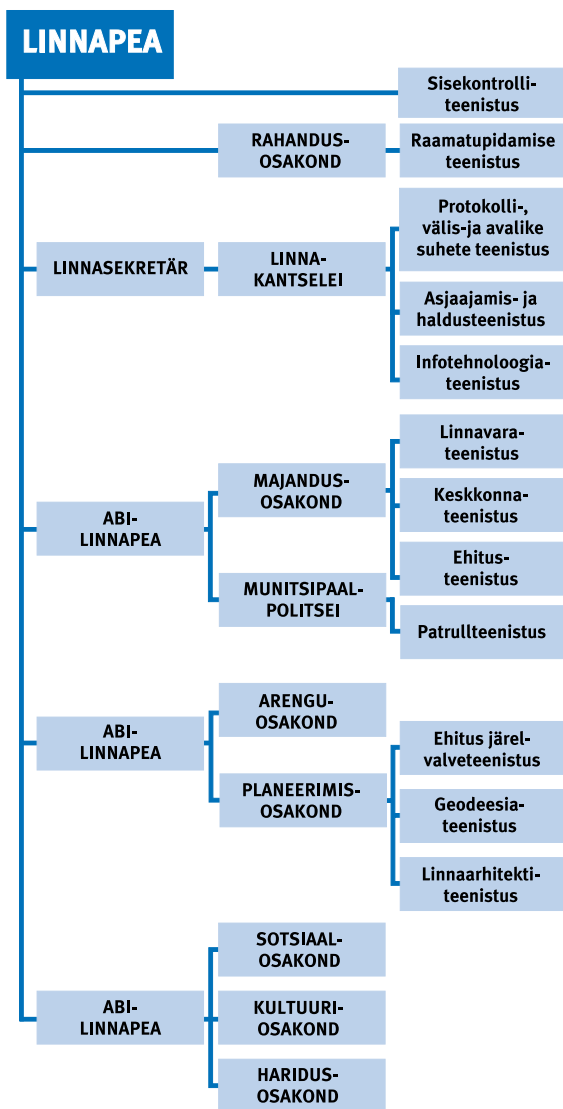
LINNAPEA

Sisekontrolliteenistus

RAHANDUSOSAKOND

Raamatupidamise teenistus

LINNASEKRETÄR

LINNAKANTSELEI

Protokolli-, välis-ja avalike suhete teenistus

Asjaajamis- ja haldusteenistus

Infotehnoloogiateenistus

ABILINNAPEA

MAJANDUSOSAKOND

Linnavarateenistus

Keskkonnateenistus

Ehitusteenistus

MUNITSIPAALPOLITSEI

Patrullteenistus

ABILINNAPEA

ARENGUOSAKOND

PLANEERIMISOSAKOND

Ehitus järelvalveteenistus

Geodeesiateenistus

Linnaarhitektiteenistus

ABILINNAPEA

SOTSIAALOSAKOND

KULTUURIOSAKOND

HARIDUSOSAKOND